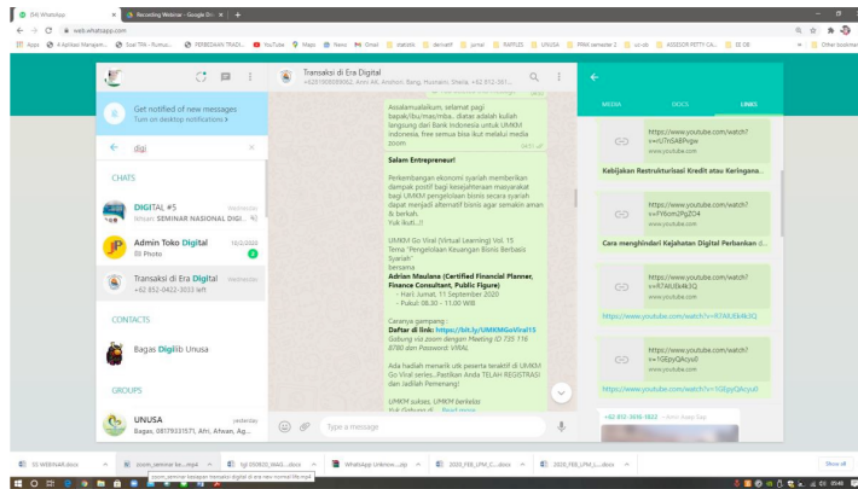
(9) WhatsApp
Recording Webinar - Google Dri
web.whatsapp.com

Get notified of new messages
Turn on desktop notifications >

digi

CHATS

DIGITAL #5
Ikhsan: SEMINAR NASIONAL DIGI...

Admin Toko Digital
Photo

Transaksi di Era Digital
+62 852-0422-3033 left

CONTACTS

Bagas Digilib Unusa

GROUPS

UNUSA
Bagas: 08179331571, Afri, Afwan, Ag...

Transaksi di Era Digital

Assalamualaikum, selamat pagi bapak/ibu/mas/mba.. diatas adalah kuliah langsung dari Bank Indonesia untuk UMKM Indonesia, free semua bisa ikut melalui media zoom

Salam Entrepreneur!

Perkembangan ekonomi syariah memberikan dampak positif bagi kesejahteraan masyarakat bagi UMKM pengelolaan bisnis secara syariah dapat menjadi alternatif bisnis agar semakin aman & berkah.
Yuk ikuti..!!

UMKM Go Viral (Virtual Learning) Vol. 15
Tema "Pengelolaan Keuangan Bisnis Berbasis Syariah"
bersama
Adrian Maulana (Certified Financial Planner, Finance Consultant, Public Figure)
- Hari: Jumat, 11 September 2020
- Pukul: 08.30 - 11.00 WIB

Caranya gampang :
Daftar di link: https://bit.ly/UMKMGoViral15
Gabung via zoom dengan Meeting ID 735 116 8780 dan Password: VIRAL

Ada hadiah menarik utk peserta teraktif di UMKM Go Viral series..Pastikan Anda TELAH REGISTRASI dan Jadilah Pemenang!

UMKM sukses, UMKM berlaba
Yuk Gabung di... Read more

Type a message

MEDIA
DOCS
LINKS

https://www.youtube.com/watch?v=U7nGABPvgw
www.youtube.com
Kebijakan Restrukturisasi Kredit atau Keringana...

https://www.youtube.com/watch?v=Y6om2PgZO4
www.youtube.com
Cara menghindari Kejahatan Digital Perbankan d...

https://www.youtube.com/watch?v=R7AlUEk4k3Q
www.youtube.com
https://www.youtube.com/watch?v=R7AlUEk4k3Q

https://www.youtube.com/watch?v=1GEpyQAcyu0
www.youtube.com
https://www.youtube.com/watch?v=1GEpyQAcyu0

+62 812-3016-1822

zoom_seminar ke...mp4
Show all